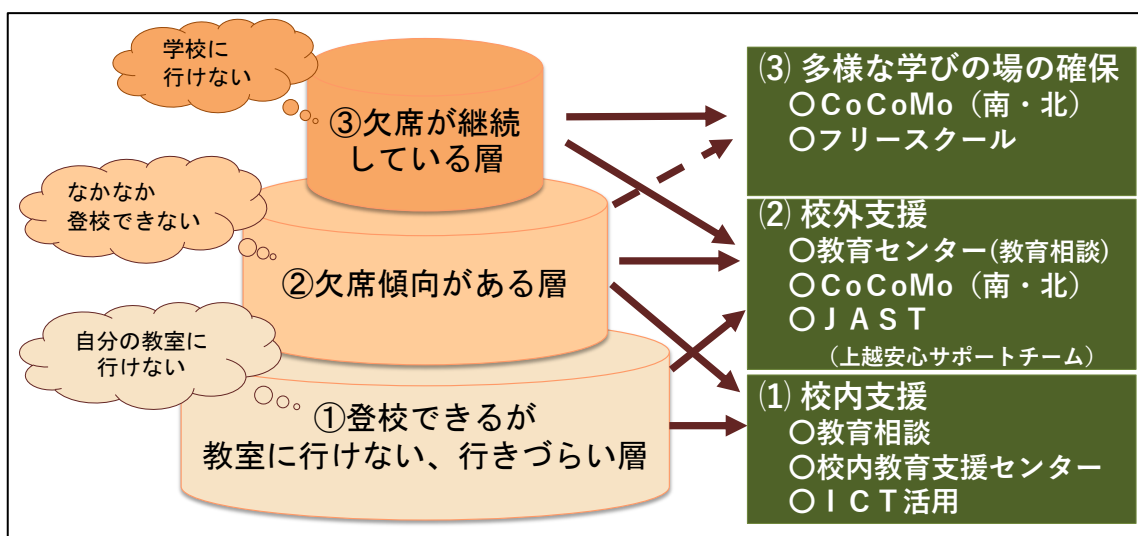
学校に行けない

③欠席が継続している層

なかなか登校できない

②欠席傾向がある層

自分の教室に行けない

①登校できるが教室に行けない、行きづらい層

⑶ 多様な学びの場の確保
〇ＣｏＣｏＭｏ（南・北）
〇フリースクール

⑵ 校外支援
〇教育センター(教育相談)
〇ＣｏＣｏＭｏ（南・北）
〇ＪＡＳＴ
（上越安心サポートチーム）

⑴ 校内支援
〇教育相談
〇校内教育支援センター
〇ＩＣＴ活用